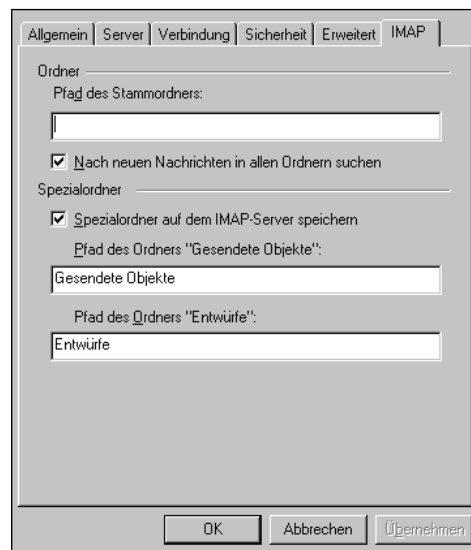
Allgemein | Server | Verbindung | Sicherheit | Erweitert | IMAP

Ordner

Pfad des Stammordners:

☑ Nach neuen Nachrichten in allen Ordnern suchen

Spezialordner

☑ Spezialordner auf dem IMAP-Server speichern

Pfad des Ordners "Gesendete Objekte":

Gesendete Objekte

Pfad des Ordners "Entwürfe":

Entwürfe

OK | Abbrechen | Übernehmen